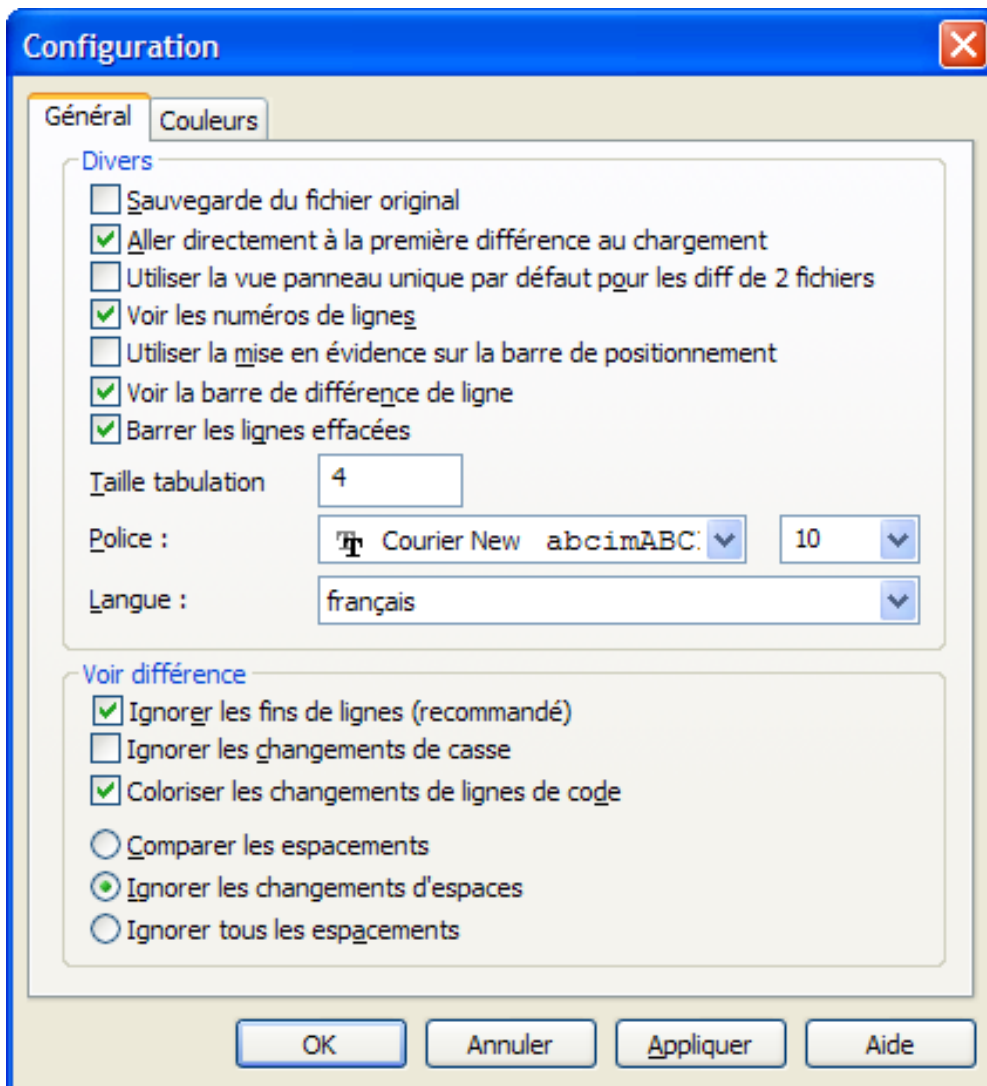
Configuration

Général | Couleurs

Divers

Sauvegarde du fichier original

Aller directement à la première différence au chargement

Utiliser la vue panneau unique par défaut pour les diff de 2 fichiers

Voir les numéros de lignes

Utiliser la mise en évidence sur la barre de positionnement

Voir la barre de différence de ligne

Barrer les lignes effacées

Taille tabulation 4

Police : Courier New abcimABC: 10

Langue : français

Voir différence

Ignorer les fins de lignes (recommandé)

Ignorer les changements de casse

Coloriser les changements de lignes de code

Comparer les espacements

Ignorer les changements d'espaces

Ignorer tous les espacements

OK | Annuler | Appliquer | Aide